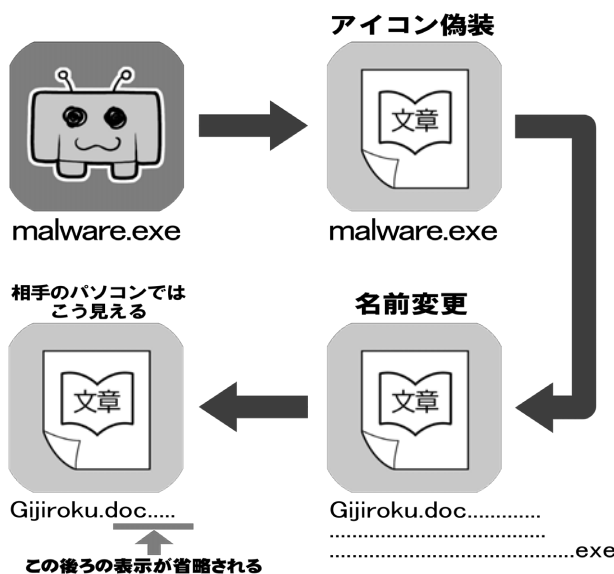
アイコン偽装

malware.exe

文章

malware.exe

相手のパソコンでは
こう見える

名前変更

文章

文章

Gijiroku.doc.....

Gijiroku.doc............
......................................
......................................exe

この後ろの表示が省略される